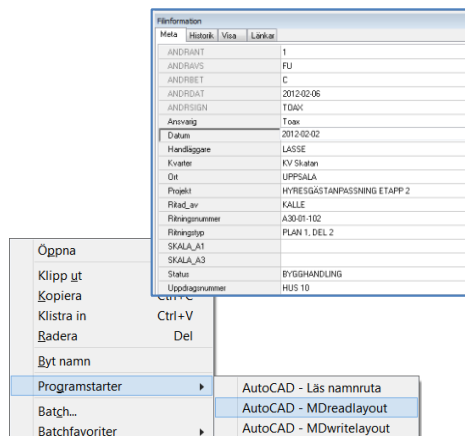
Filinformation

Meta | Historik | Visa | Länkar

| | |
|---|---|
| ANDRANT | 1 |
| ANDRAVS | FU |
| ANDRBET | C |
| ANDRDAT | 2012-02-06 |
| ANDRSIGN | TDAX |
| Ansvarig | Toax |
| Datum | 2012-02-02 |
| Handläggare | LASSE |
| Kvarter | KV Skatan |
| Ort | UPPSALA |
| Projekt | HYRESGÄSTANPASSNING ETAPP 2 |
| Ritad_av | KALLE |
| Ritningsnummer | A30-01-102 |
| Ritningstyp | PLAN 1, DEL 2 |
| SKALA_A1 | |
| SKALA_A3 | |
| Status | BYGGHANDLING |
| Uppdragsnummer | HUS 10 |

Öppna
Klipp ut
Kopiera Ctrl+C
Klistra in Ctrl+V
Radera Del
Byt namn
Programstarter
Batch...
Batchfavoriter

AutoCAD - Läs namnruta
AutoCAD - MDreadlayout
AutoCAD - MDwritelayout